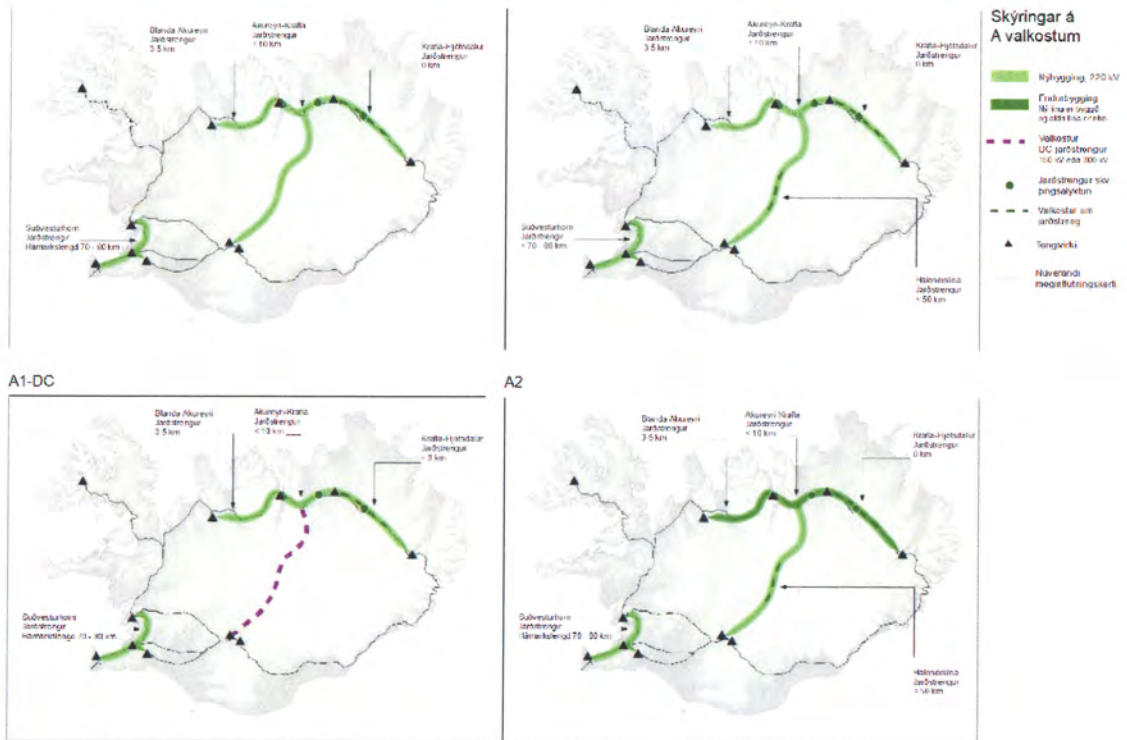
Blanda-Akureyri
Jarðstrengur
3-5 km

Akureyri-Krafla
Jarðstrengur
< 10 km

Krafla-Fljótsdalur
Jarðstrengur
0 km

Suðvesturhorn
Jarðstrengur
Hamranesleggl 70 - 80 km

Blanda-Akureyri
Jarðstrengur
3-5 km

Akureyri-Krafla
Jarðstrengur
< 10 km

Krafla-Fljótsdalur
Jarðstrengur
0 km

Suðvesturhorn
Jarðstrengur
< 70 - 80 km

Hálendislína
Jarðstrengur
< 50 km

Skýringar á
A valkostum

Nýbygging, 220 kV

Endurbygging
Núverandi lína og
og eldri lína rifin

Valkostur
DC jarðstrengur
150 kV eða 300 kV

Jarðstrengur skv.
þingsályktun

Valkostur um
jarðstreng

Tengivirki

Núverandi
meginflutningskerfi

A1-DC

Blanda-Akureyri
Jarðstrengur
3-5 km

Akureyri-Krafla
Jarðstrengur
< 10 km

Krafla-Fljótsdalur
Jarðstrengur
< 3 km

Suðvesturhorn
Jarðstrengur
Hamranesleggl 70 - 80 km

A2

Blanda-Akureyri
Jarðstrengur
3-5 km

Akureyri-Krafla
Jarðstrengur
< 10 km

Krafla-Fljótsdalur
Jarðstrengur
0 km

Suðvesturhorn
Jarðstrengur
Hamranesleggl 70 - 80 km

Hálendislína
Jarðstrengur
< 50 km